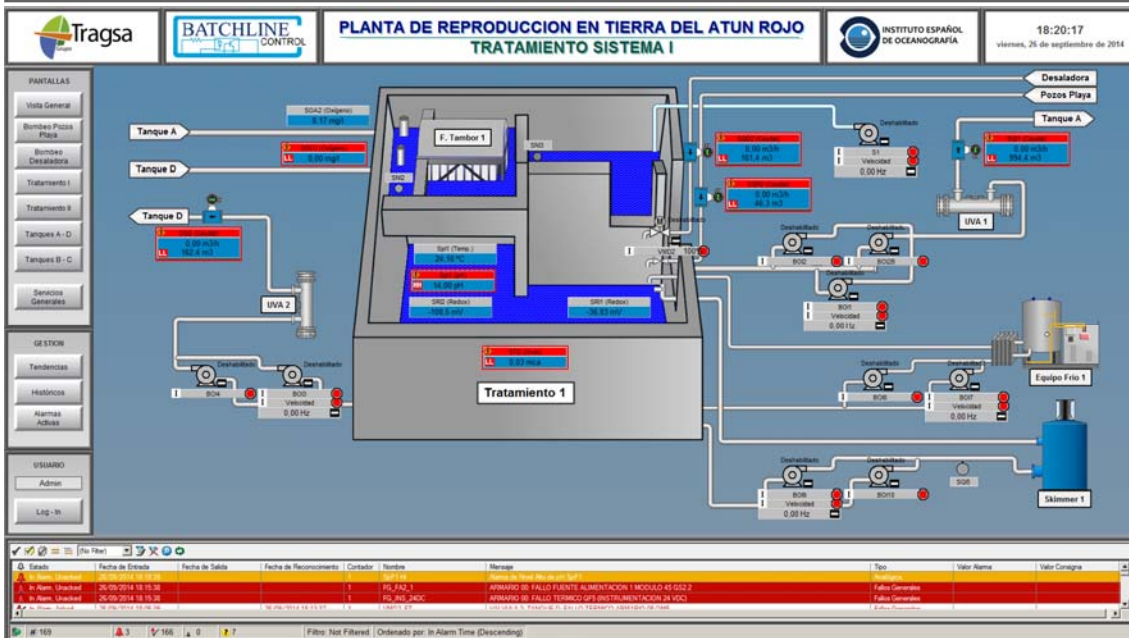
Tragsa

BATCHLINE CONTROL

PLANTA DE REPRODUCCION EN TIERRA DEL ATUN ROJO
TRATAMIENTO SISTEMA I

INSTITUTO ESPAÑOL DE OCEANOGRAFÍA

18:20:17
viernes, 26 de septiembre de 2014

PANTALLAS
Visita General
Bombeo Pozos Playa
Bombeo Desaladora
Tratamiento I
Tratamiento II
Tanques A - D
Tanques B - C
Servicios Generales

GESTION
Tendencias
Históricos
Alarmas Activas

USUARIO
Admin
Log - In

Tanque A
Tanque D
Tanque D
SOA2 (Oxígeno)
8.17 mg/l
0.00 mg/l
F. Tambor 1
SN3
SN2
0.00 m3/h
162.4 m3
UVA 2
SpT1 (Temp.)
24.16 °C
14.00 pH
SR2 (Redox)
-108.5 mV
SR1 (Redox)
-36.83 mV
0.83 mca
Tratamiento 1
Deshabilitado
BOI4
Deshabilitado
BOI3
Velocidad
0.00 Hz

Desaladora
Pozos Playa
Tanque A
0.00 m3/h
161.4 m3
0.00 m3/h
46.3 m3
Deshabilitado
S1
Velocidad
0.00 Hz
0.00 m3/h
994.4 m3
UVA 1
Deshabilitado
Deshabilitado
BOI2
BOI2B
Deshabilitado
BOI1
Velocidad
0.00 Hz
Deshabilitado
Deshabilitado
BOI6
BOI7
Velocidad
0.00 Hz
Equipo Frio 1
Deshabilitado
Deshabilitado
BOI8
BOI10
Velocidad
0.00 Hz
SQ8
Skimmer 1

(No Filter)
| Estado | Fecha de Entrada | Fecha de Salida | Fecha de Reconocimiento | Contador | Nombre | Mensaje | Tipo | Valor Alarma | Valor Consigna |
|---|---|---|---|---|---|---|---|---|---|
| In Alarm, Unacked | 26/09/2014 18:15:38 | | | 1 | SpT1.Hi | Alarma de Nivel Alto de pH SpT1 | Analógica | | |
| In Alarm, Unacked | 26/09/2014 18:15:38 | | | 1 | FG_FA2_1 | ARMARIO 00: FALLO FUENTE ALIMENTACION 1 MODULO 4S GS2.2 | Fallos Generales | | |
| In Alarm, Unacked | 26/09/2014 18:15:38 | | | 1 | FG_INS_24DC | ARMARIO 00: FALLO TERMICO QF5 (INSTRUMENTACION 24 VDC) | Fallos Generales | | |
| In Alarm, Acked | 26/09/2014 18:08:26 | | 26/09/2014 18:13:37 | 1 | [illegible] | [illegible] | Fallos Generales | | |

# 169 | 3 | 166 | 0 | 7 | Filtro: Not Filtered | Ordenado por: In Alarm Time (Descending)